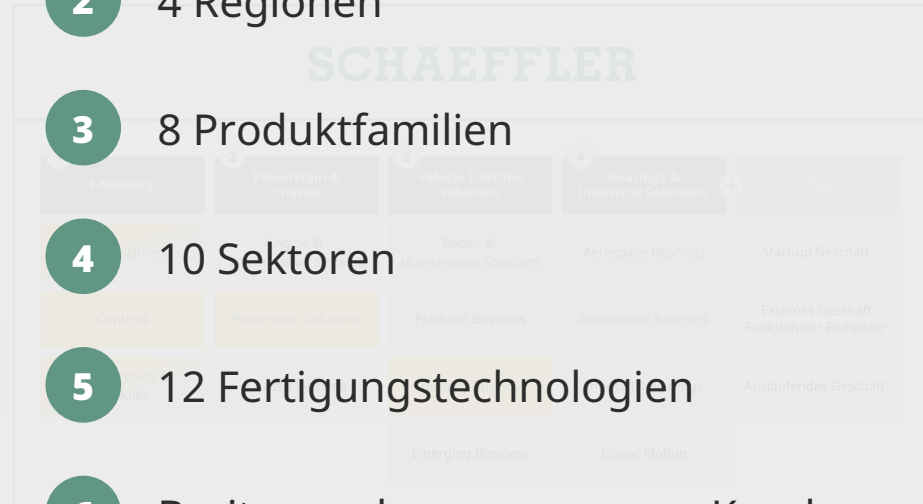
2 4 Regionen

SCHAEFFLER

3 8 Produktfamilien

1 E-Mobility

2 Powertrain & Chassis

3 Vehicle Lifetime Solutions

4 Bearings & Industrial Solutions

4 10 Sektoren

Repair & Maintenance Solutions

Aerospace Bearings

Start-up Geschäft¹

Controls

Powertrain Solutions

Platform Business

Automotive Bearings

Externes Geschäft Funktionaler Einheiten²

5 12 Fertigungstechnologien

Auslaufendes Geschäft³

Emerging Business

Linear Motion